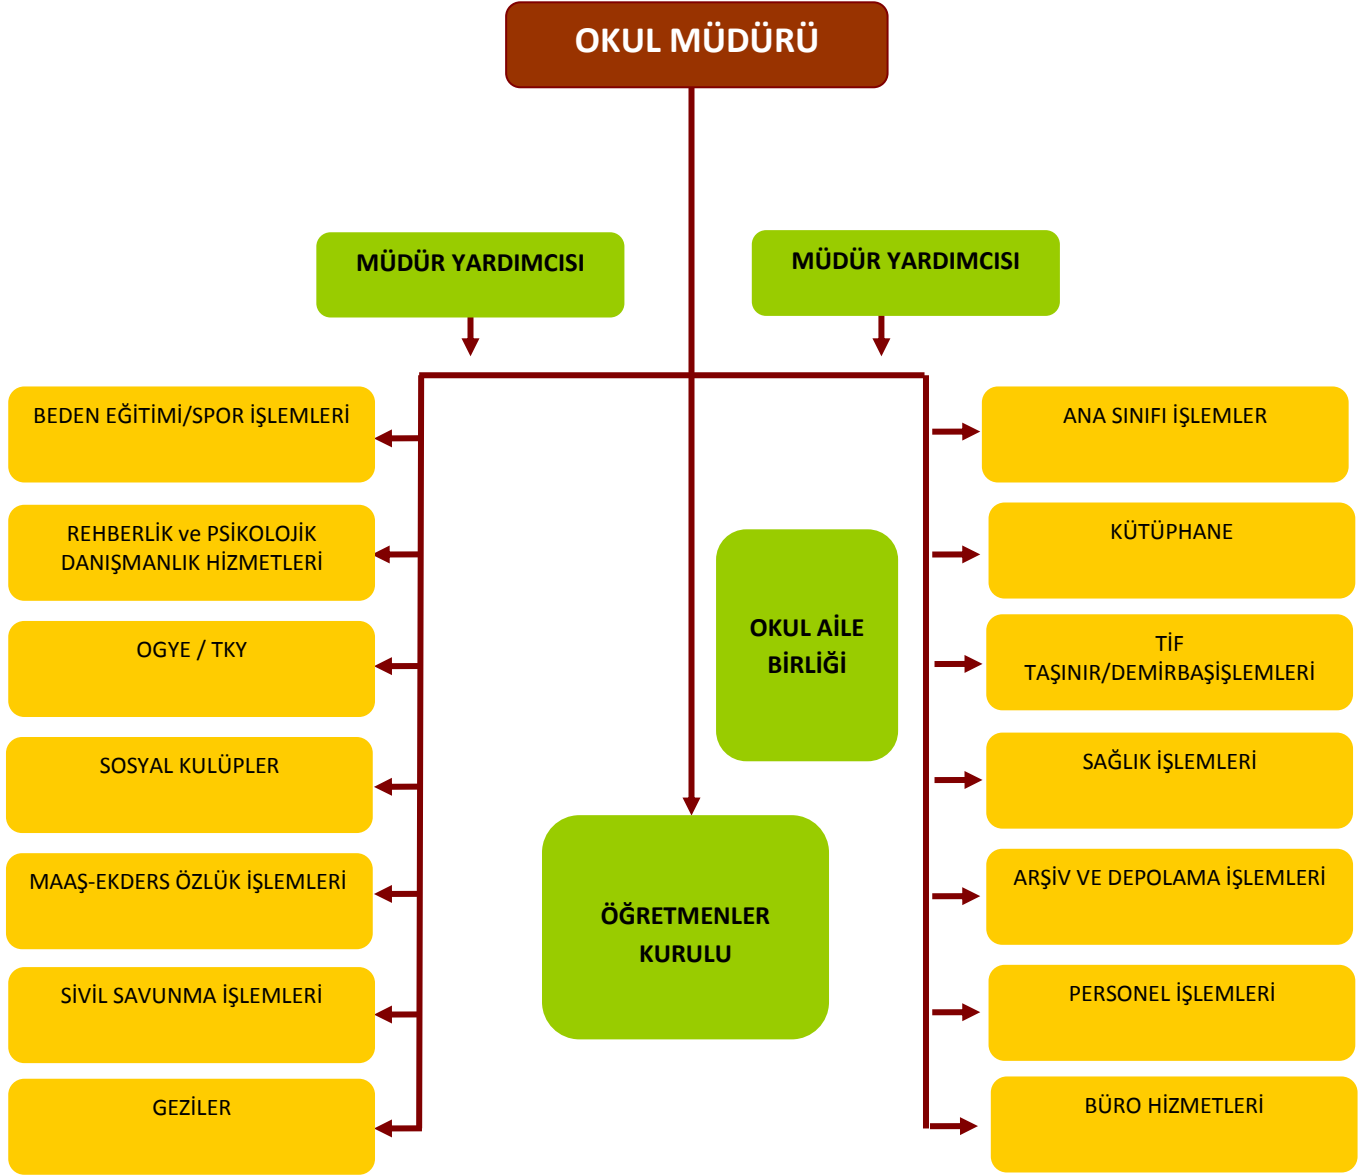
OKUL MÜDÜRÜ

MÜDÜR YARDIMCISI

MÜDÜR YARDIMCISI

BEDEN EĞİTİMİ/SPOR İŞLEMLERİ

REHBERLİK ve PSİKOLOJİK DANIŞMANLIK HİZMETLERİ

OGYE / TKY

SOSYAL KULÜPLER

MAAŞ-EKDERS ÖZLÜK İŞLEMLERİ

SİVİL SAVUNMA İŞLEMLERİ

GEZİLER

OKUL AİLE BİRLİĞİ

ÖĞRETMENLER KURULU

ANA SINIFI İŞLEMLER

KÜTÜPHANE

TİF TAŞINIR/DEMİRBAŞİŞLEMLERİ

SAĞLIK İŞLEMLERİ

ARŞİV VE DEPOLAMA İŞLEMLERİ

PERSONEL İŞLEMLERİ

BÜRO HİZMETLERİ